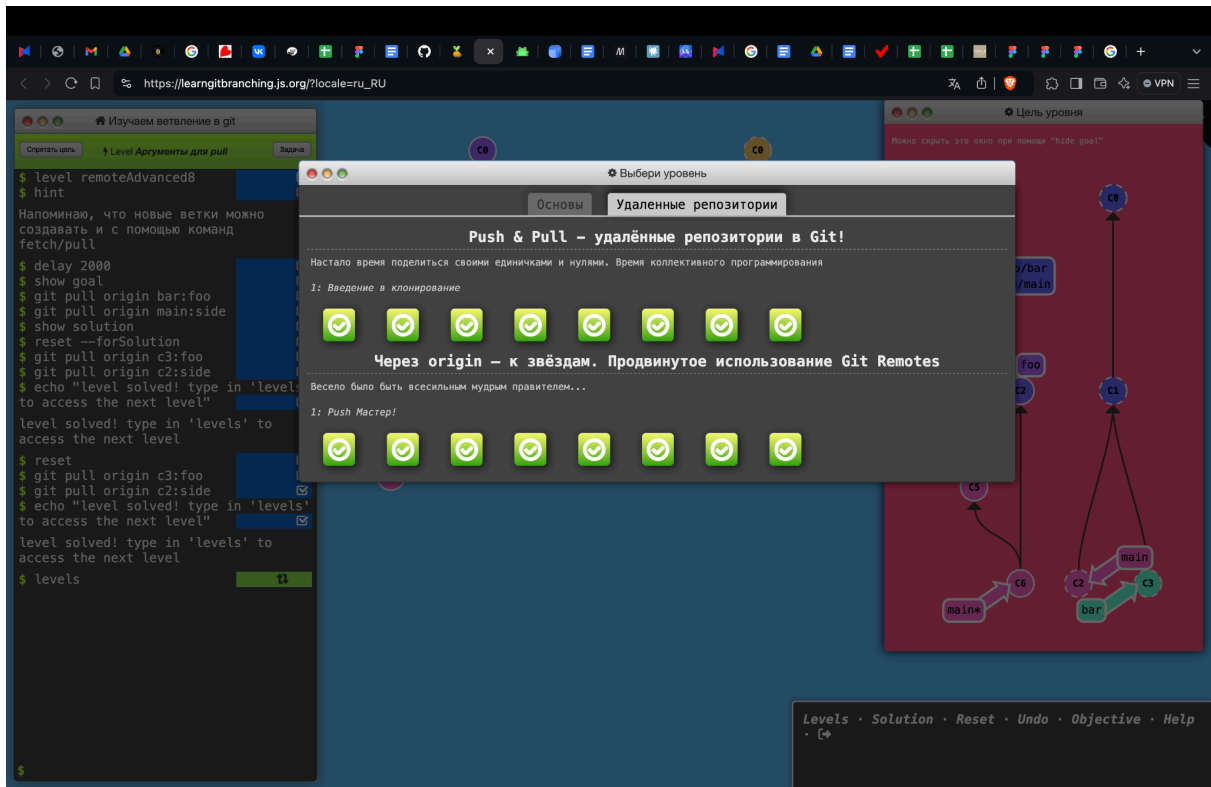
https://learngitbranching.js.org/?locale=ru_RU

VPN

Изучаем ветвление в git

Спрятать цель

Level Аргументы для pull

Задача

$ level remoteAdvanced8
$ hint

Напоминаю, что новые ветки можно создавать и с помощью команд fetch/pull

$ delay 2000
$ show goal
$ git pull origin bar:foo
$ git pull origin main:side
$ show solution
$ reset --forSolution
$ git pull origin c3:foo
$ git pull origin c2:side
$ echo "level solved! type in 'levels' to access the next level"

level solved! type in 'levels' to access the next level

$ reset
$ git pull origin c3:foo
$ git pull origin c2:side
$ echo "level solved! type in 'levels' to access the next level"

level solved! type in 'levels' to access the next level

$ levels

$

C0

C0

Выбери уровень

Основы

Удаленные репозитории

Push & Pull — удалённые репозитории в Git!

Настало время поделиться своими единичками и нулями. Время коллективного программирования

1: Введение в клонирование

Через origin – к звёздам. Продвинутое использование Git Remotes

Весело было быть всесильным мудрым правителем...

1: Push Мастер!

Цель уровня

Можно скрыть это окно при помощи "hide goal"

C0

o/bar

/main

foo

C2

C1

C5

main

main*

C6

C2

C3

bar

Levels • Solution • Reset • Undo • Objective • Help •